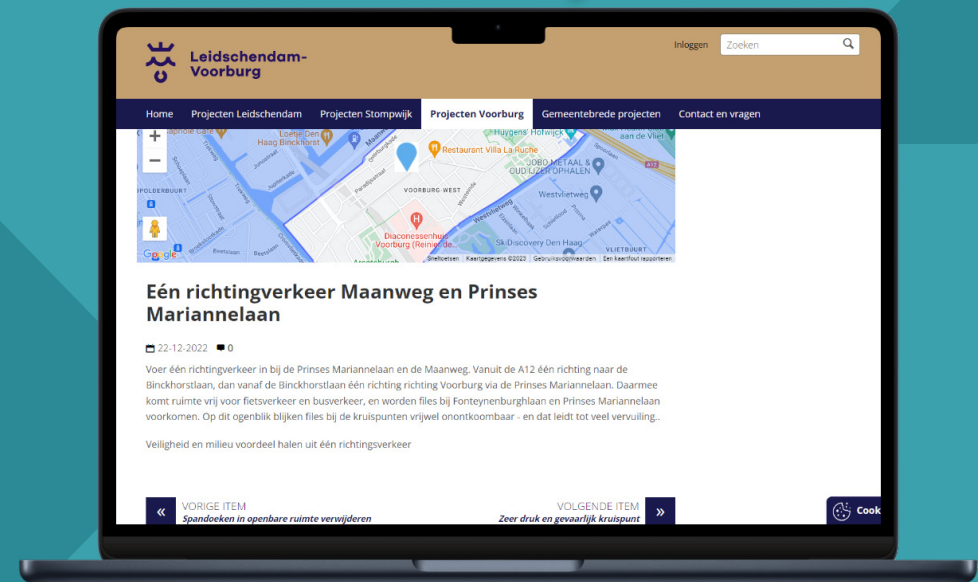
Leidschendam-Voorburg

Inloggen Zoeken

Home Projecten Leidschendam Projecten Stompwijk Projecten Voorburg Gemeentebrede projecten Contact en vragen

+
−
Restaurant Villa La Ruche
VOORBURG-WEST
Westvlietweg
Diaconessenhuis Voorburg
SkiDiscovery Den Haag
VLIETBUURT
Google
Sneltoetsen Kaartgegevens ©2023 Gebruiksvoorwaarden Een kaartfout rapporteren

Eén richtingverkeer Maanweg en Prinses Mariannelaan

22-12-2022 0

Voer één richtingverkeer in bij de Prinses Mariannelaan en de Maanweg. Vanuit de A12 één richting naar de Binckhorstlaan, dan vanaf de Binckhorstlaan één richting richting Voorburg via de Prinses Mariannelaan. Daarmee komt ruimte vrij voor fietsverkeer en busverkeer, en worden files bij Fonteynenburghlaan en Prinses Mariannelaan voorkomen. Op dit ogenblik blijken files bij de kruispunten vrijwel onontkoombaar - en dat leidt tot veel vervuiling..

Veiligheid en milieu voordeel halen uit één richtingsverkeer

« VORIGE ITEM
Spandoeken in openbare ruimte verwijderen

VOLGENDE ITEM »
Zeer druk en gevaarlijk kruispunt

Cook